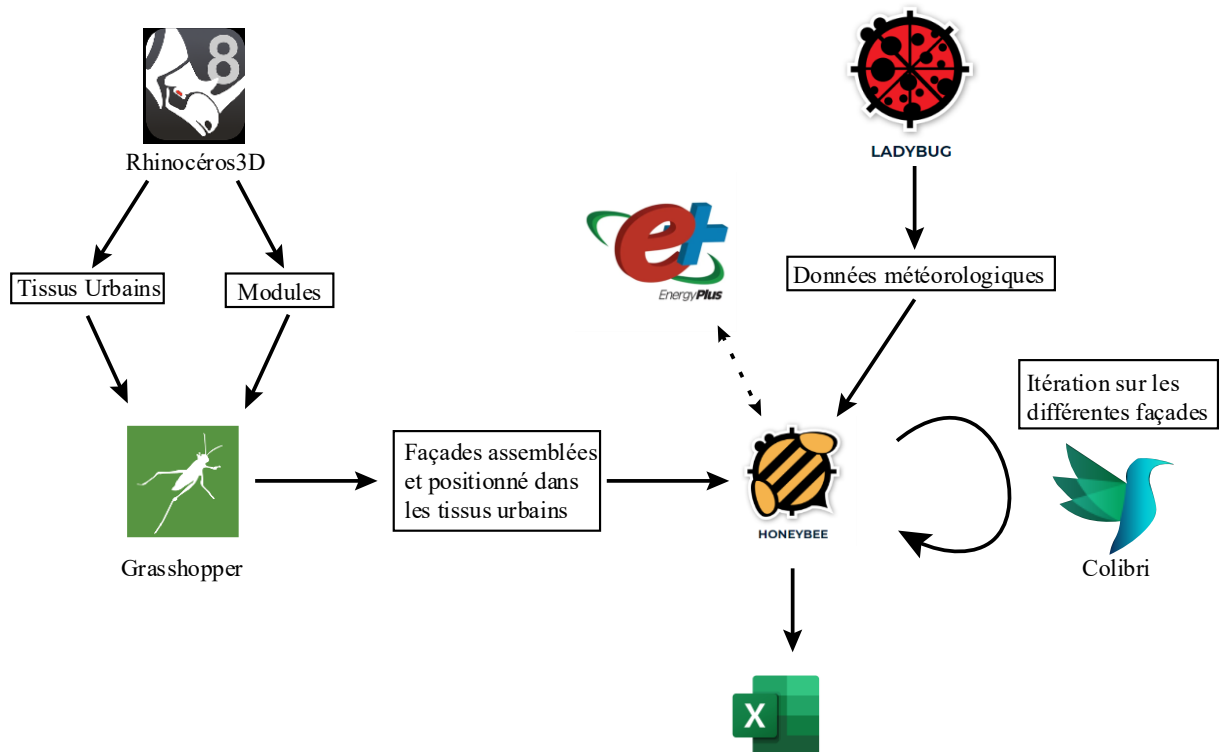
8
Rhinocéros3D

LADYBUG

Tissus Urbains

Modules

EnergyPlus

Données météorologiques

Itération sur les différentes façades

Façades assemblées et positionné dans les tissus urbains

Grasshopper

HONEYBEE

Colibri

X